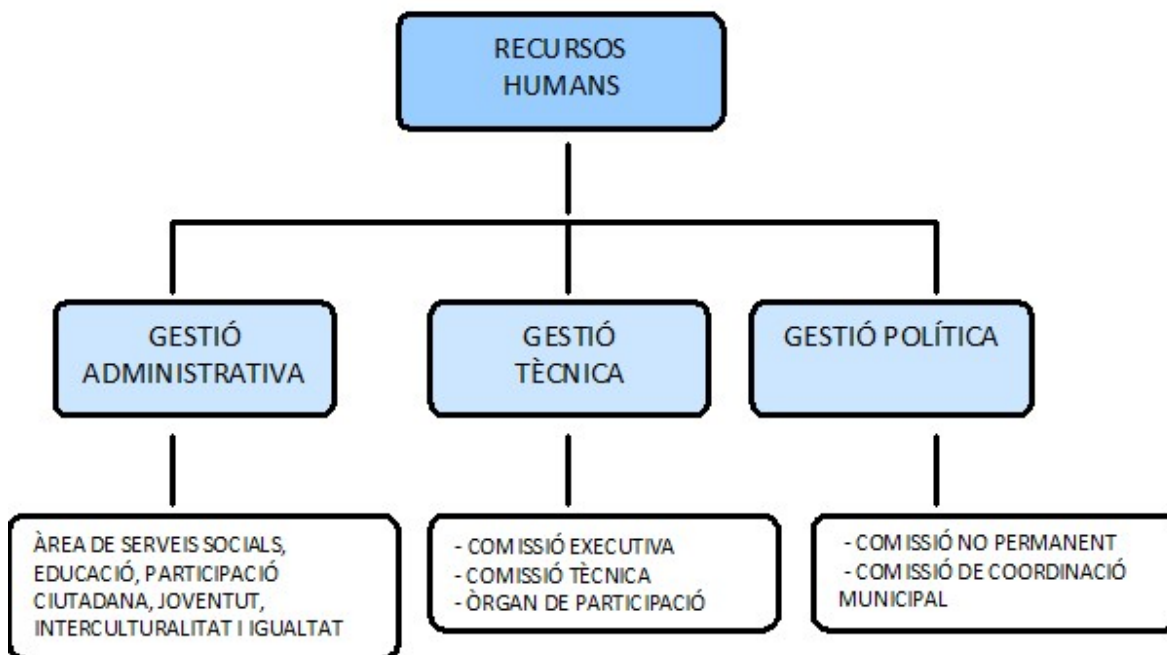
RECURSOS HUMANS

GESTIÓ ADMINISTRATIVA

GESTIÓ TÈCNICA

GESTIÓ POLÍTICA

ÀREA DE SERVEIS SOCIALS, EDUCACIÓ, PARTICIPACIÓ CIUTADANA, JOVENTUT, INTERCULTURALITAT I IGUALTAT

- COMISSIÓ EXECUTIVA
- COMISSIÓ TÈCNICA
- ÒRGAN DE PARTICIPACIÓ

- COMISSIÓ NO PERMANENT
- COMISSIÓ DE COORDINACIÓ MUNICIPAL